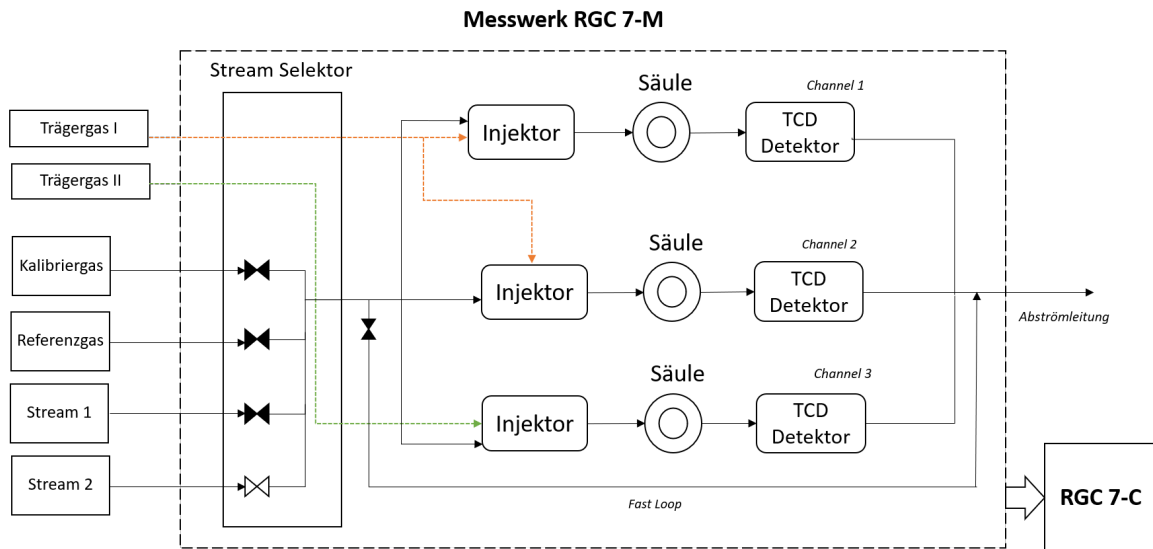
Messwerk RGC 7-M

Stream Selektor

Trägergas I

Trägergas II

Kalibriergas

Referenzgas

Stream 1

Stream 2

Injektor

Säule

Channel 1

TCD Detektor

Injektor

Säule

Channel 2

TCD Detektor

Abströmleitung

Injektor

Säule

Channel 3

TCD Detektor

Fast Loop

RGC 7-C